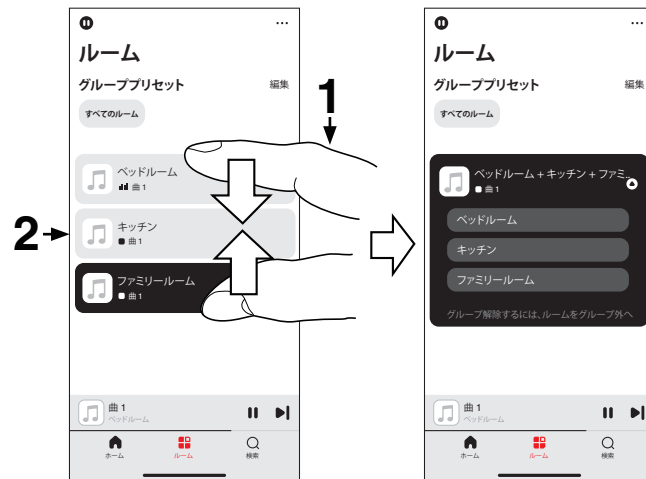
1

2

...
ルーム
グループプリセット
編集
すべてのルーム
ベッドルーム
曲 1
キッチン
曲 1
ファミリールーム
曲 1
曲 1
ベッドルーム
ホーム
ルーム
検索

...
ルーム
グループプリセット
編集
すべてのルーム
ベッドルーム + キッチン + ファミ...
曲 1
ベッドルーム
キッチン
ファミリールーム
グループ解除するには、ルームをグループ外へ
曲 1
ベッドルーム
ホーム
ルーム
検索